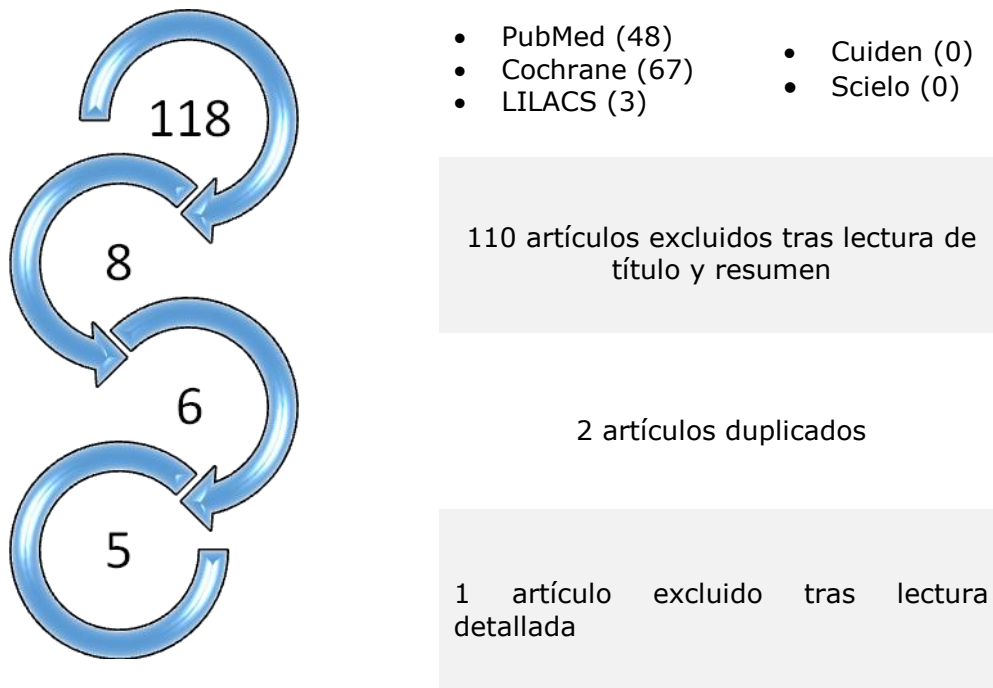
118

8

6

5

- PubMed (48)
- Cochrane (67)
- LILACS (3)

- Cuiden (0)
- Scielo (0)

110 artículos excluidos tras lectura de título y resumen

2 artículos duplicados

1 artículo excluido tras lectura detallada